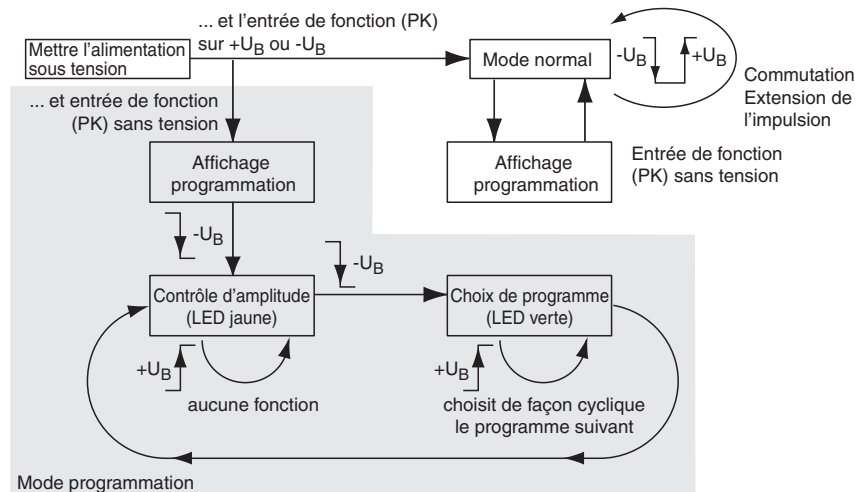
... et l'entrée de fonction (PK) sur $+U_B$ ou $-U_B$

Mettre l'alimentation sous tension

Mode normal

$-U_B$

$+U_B$

Commutation
Extension de l'impulsion

... et entrée de fonction (PK) sans tension

Affichage programmation

Affichage programmation

Entrée de fonction (PK) sans tension

$-U_B$

$-U_B$

Contrôle d'amplitude
(LED jaune)

Choix de programme
(LED verte)

$+U_B$

$+U_B$

aucune fonction

choisit de façon cyclique le programme suivant

Mode programmation